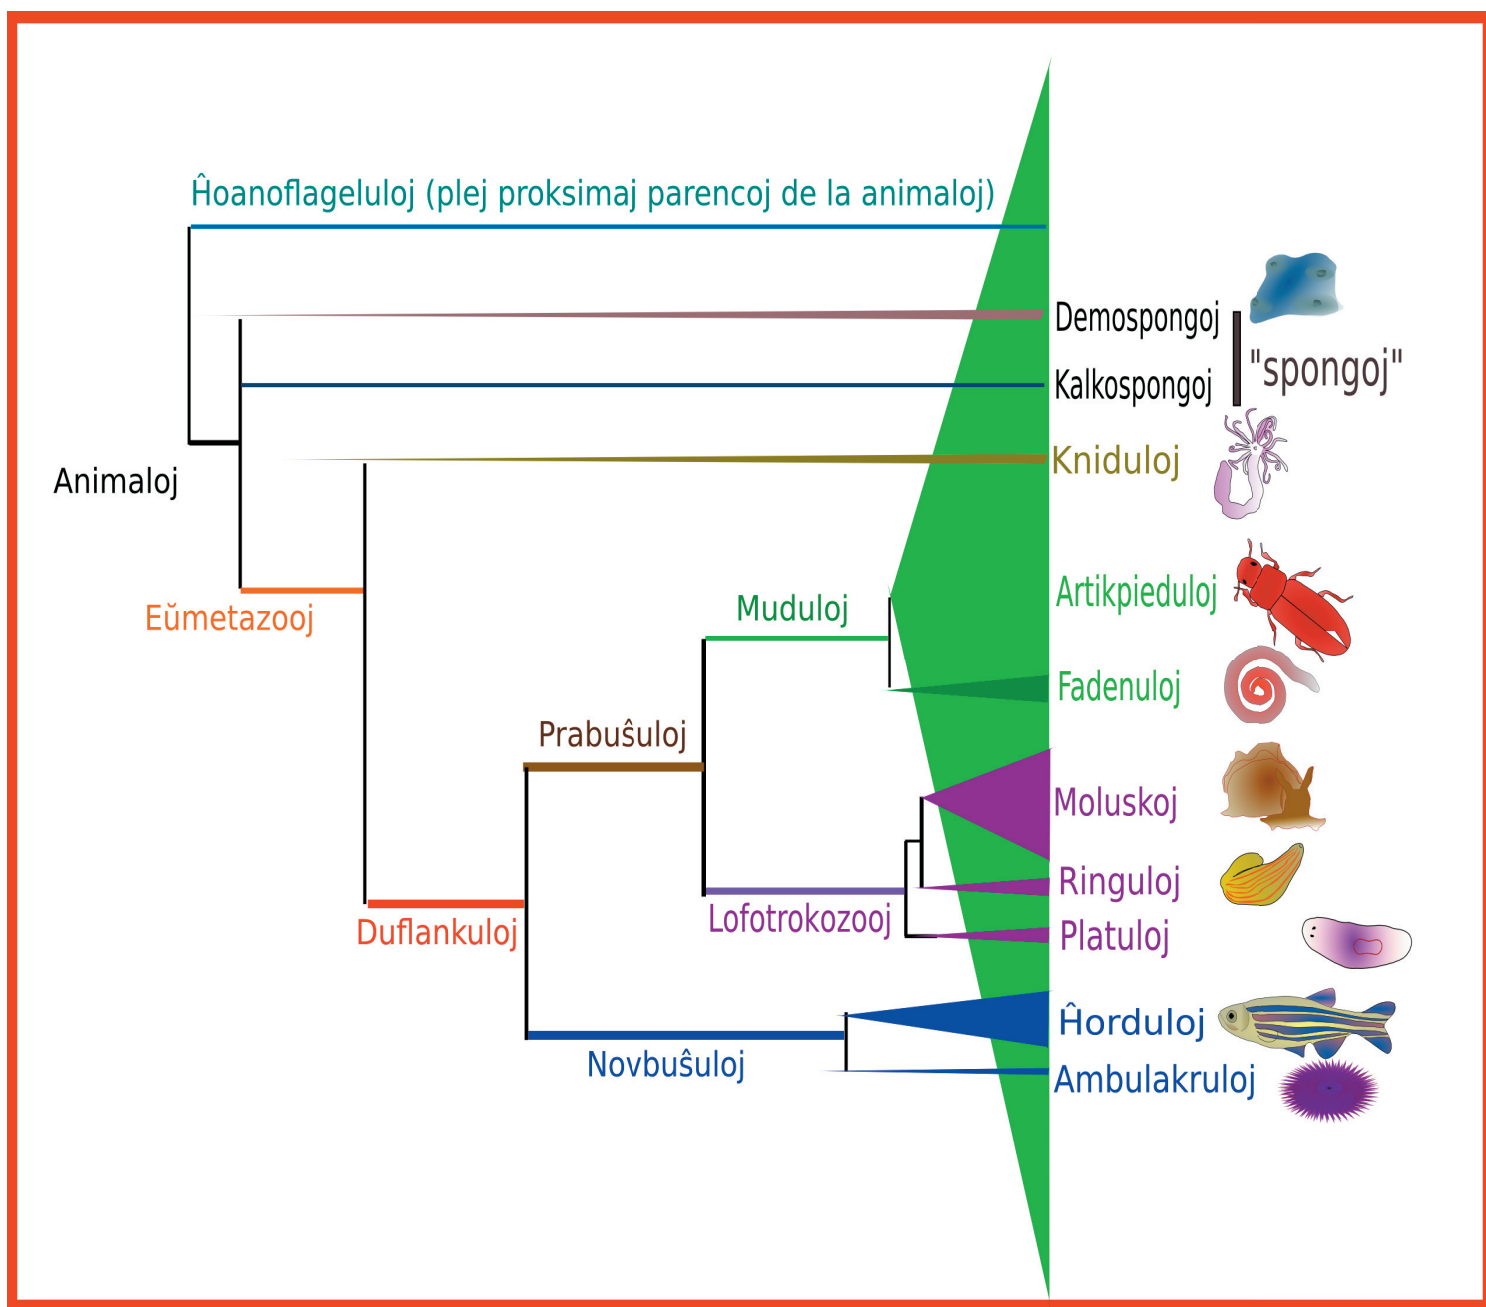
Ĥoanoflageluloj (plej proksimaj parencoj de la animaloj)

Demospongoj
Kalkospongoj
"spongoj"
Kniduloj
Animaloj
Eŭmetazooj
Muduloj
Artikpieduloj
Fadenuloj
Prabuŝuloj
Moluskoj
Ringuloj
Lofotrokozooj
Platuloj
Duflankuloj
Ĥorduloj
Novbuŝuloj
Ambulakruloj